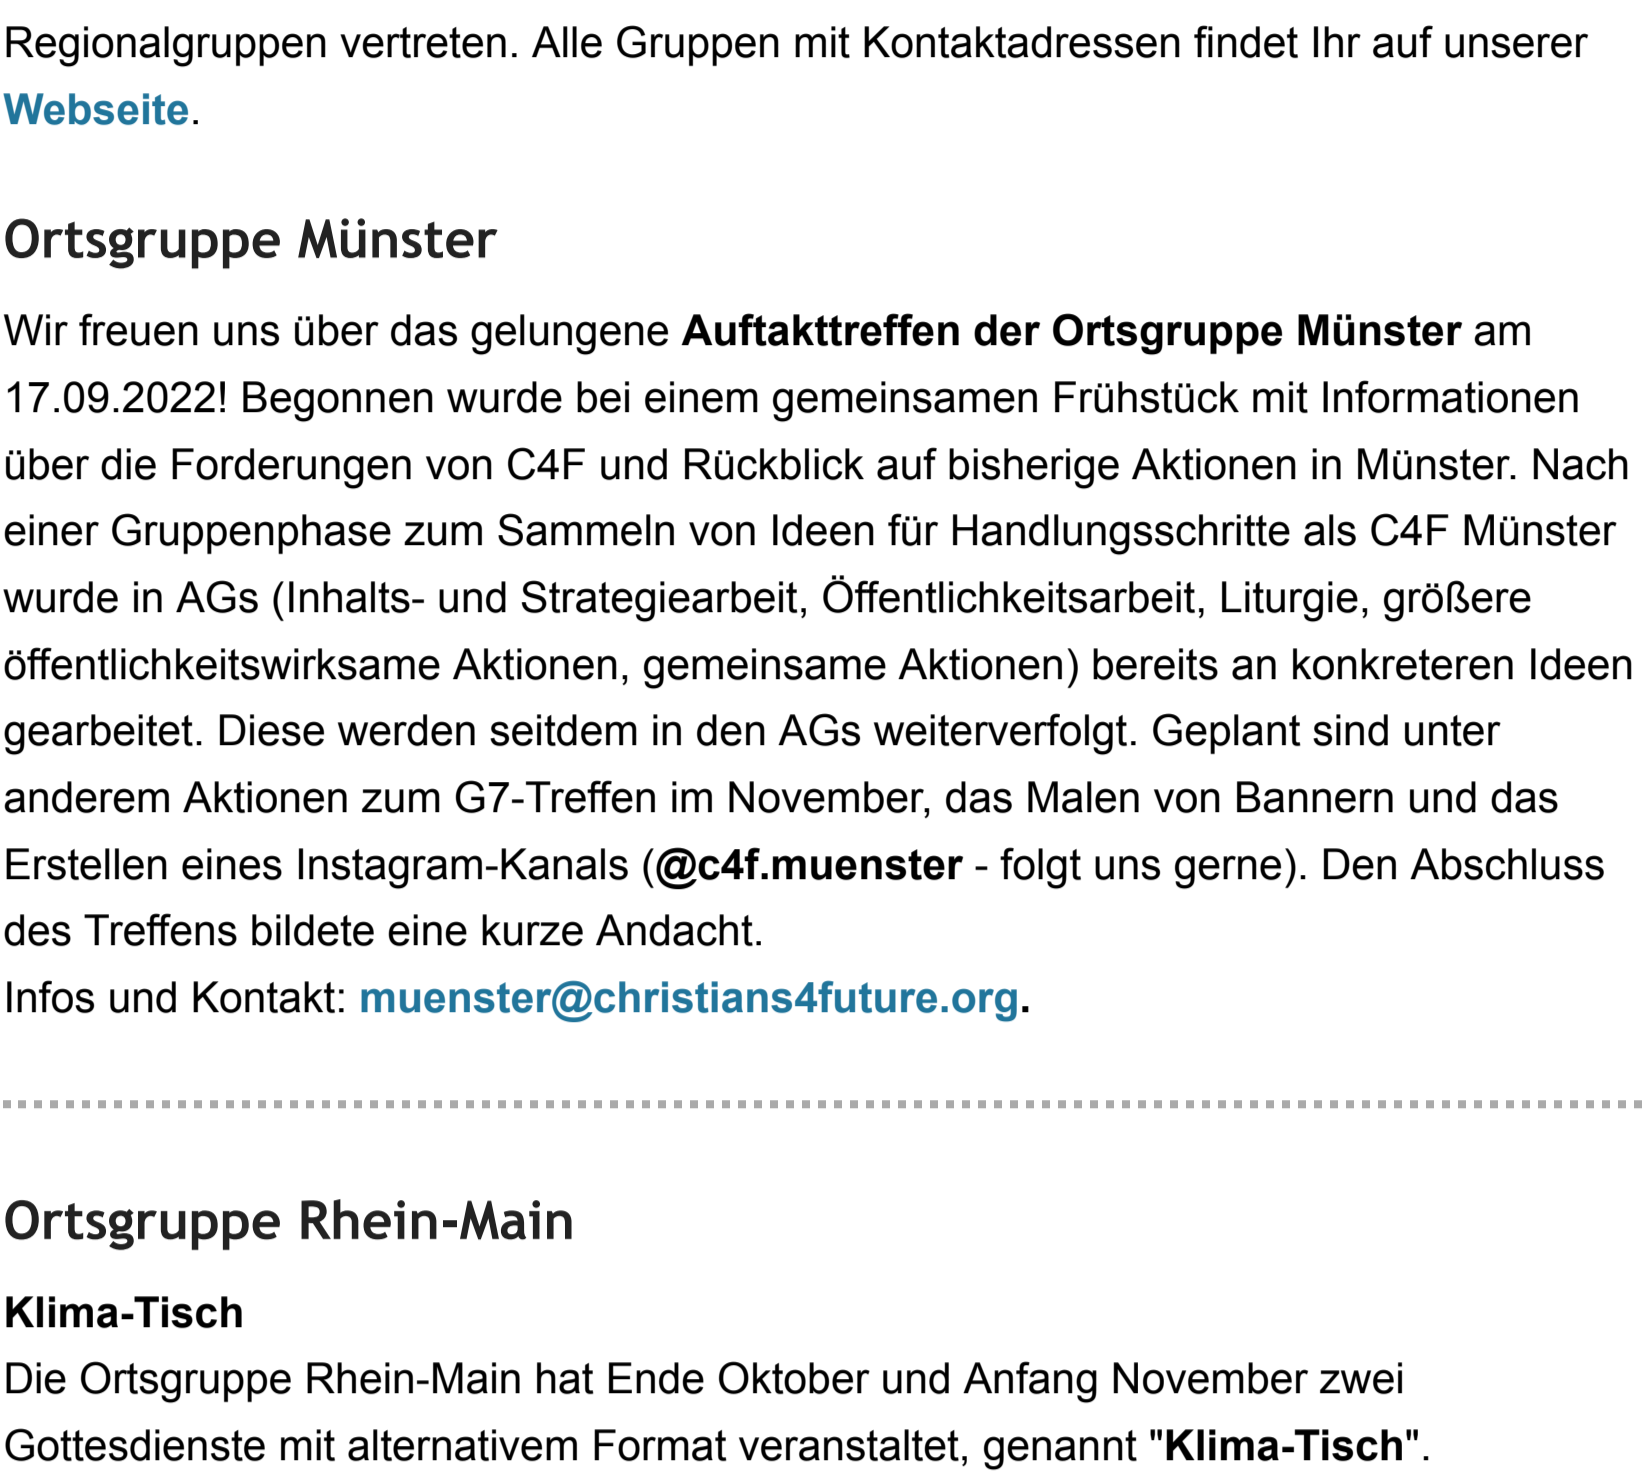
Regionalgruppen vertreten. Alle Gruppen mit Kontaktadressen findet Ihr auf unserer Webseite.

Ortsgruppe Münster

Wir freuen uns über das gelungene Auftakttreffen der Ortsgruppe Münster am 17.09.2022! Begonnen wurde bei einem gemeinsamen Frühstück mit Informationen über die Forderungen von C4F und Rückblick auf bisherige Aktionen in Münster. Nach einer Gruppenphase zum Sammeln von Ideen für Handlungsschritte als C4F Münster wurde in AGs (Inhalts- und Strategiearbeit, Öffentlichkeitsarbeit, Liturgie, größere öffentlichkeitswirksame Aktionen, gemeinsame Aktionen) bereits an konkreteren Ideen gearbeitet. Diese werden seitdem in den AGs weiterverfolgt. Geplant sind unter anderem Aktionen zum G7-Treffen im November, das Malen von Bannern und das Erstellen eines Instagram-Kanals (@c4f.muenster - folgt uns gerne). Den Abschluss des Treffens bildete eine kurze Andacht.
Infos und Kontakt: muenster@christians4future.org.

Ortsgruppe Rhein-Main

Klima-Tisch
Die Ortsgruppe Rhein-Main hat Ende Oktober und Anfang November zwei Gottesdienste mit alternativem Format veranstaltet, genannt "Klima-Tisch".